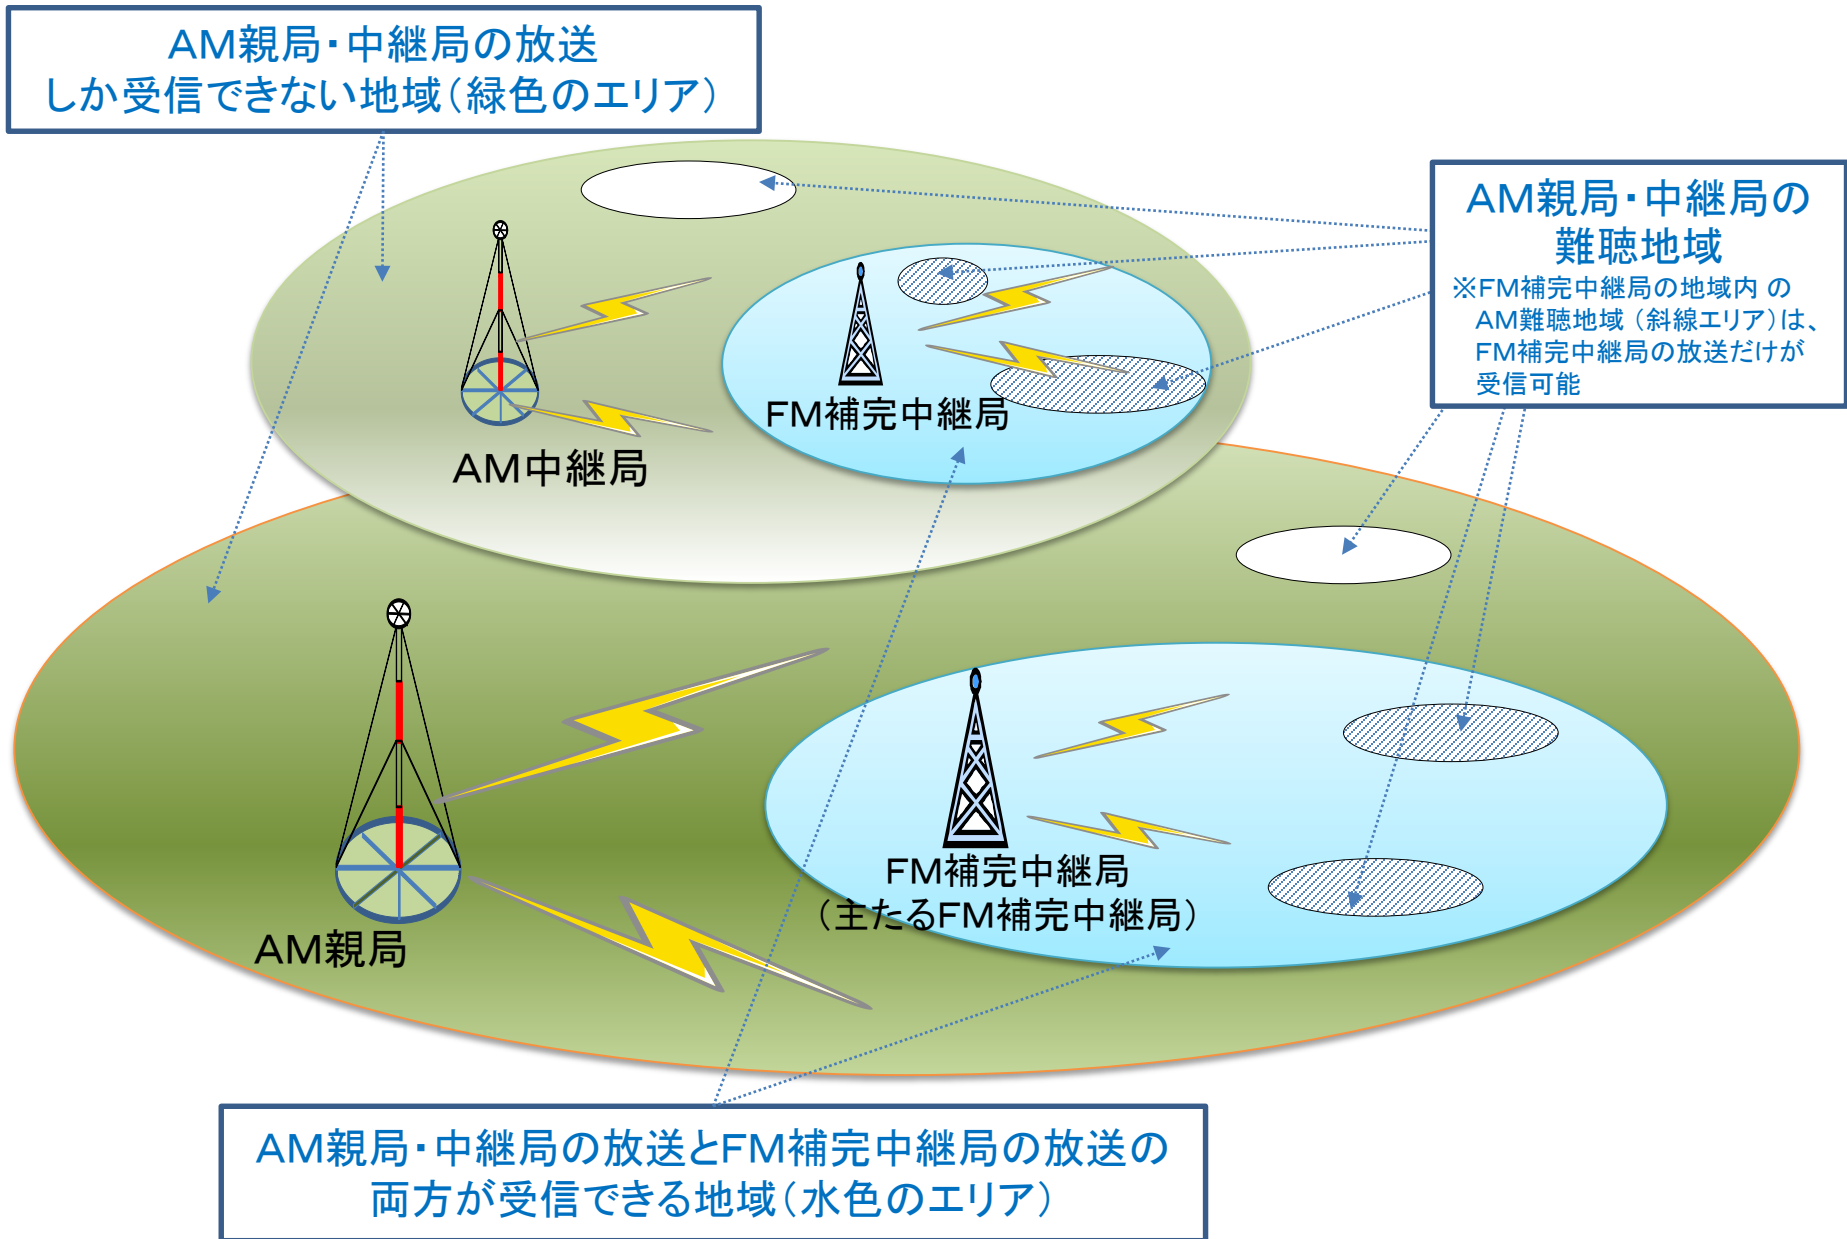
AM親局・中継局の放送
しか受信できない地域（緑色のエリア）

AM親局・中継局の
難聴地域
※FM補完中継局の地域内 の
AM難聴地域（斜線エリア）は、
FM補完中継局の放送だけが
受信可能

FM補完中継局

AM中継局

AM親局

FM補完中継局
（主たるFM補完中継局）

AM親局・中継局の放送とFM補完中継局の放送の
両方が受信できる地域（水色のエリア）